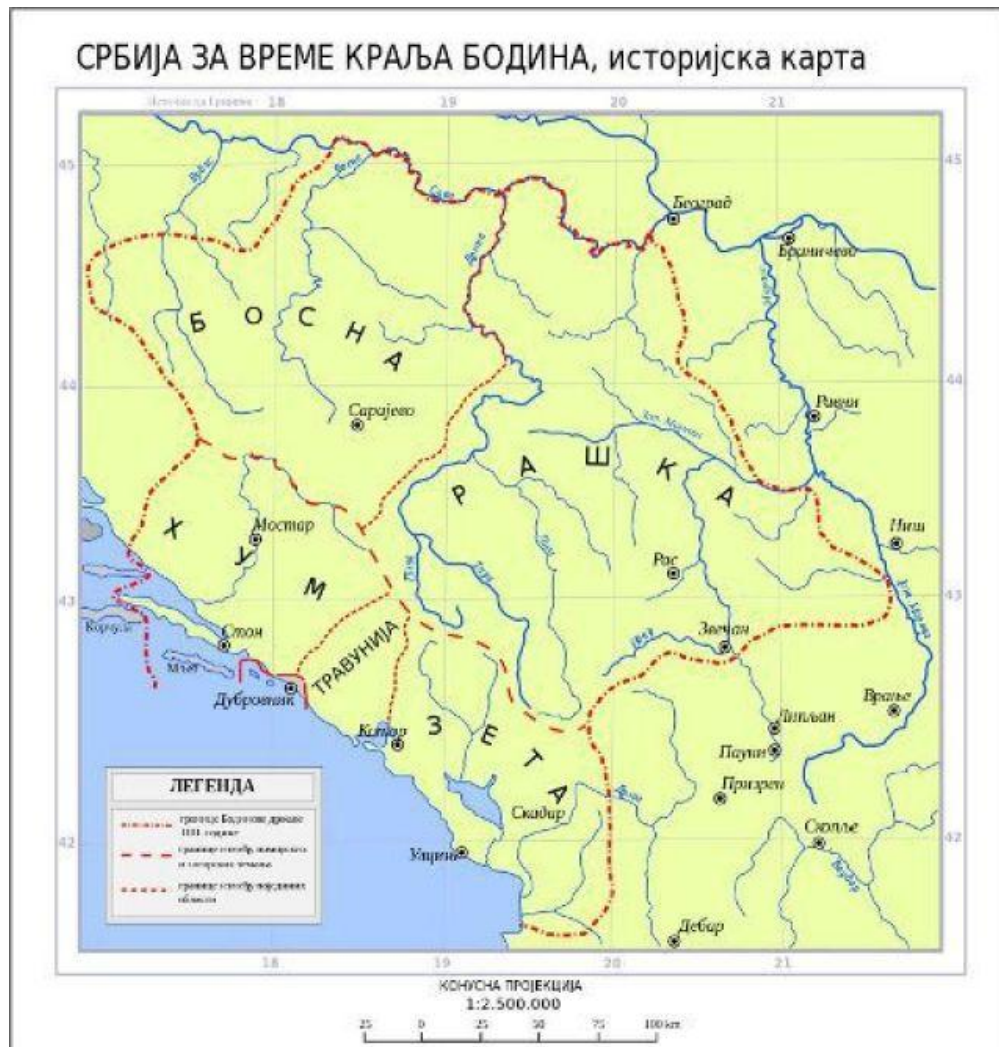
СРБИЈА ЗА ВРЕМЕ КРАЉА БОДИНА, историјска карта

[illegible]

18 19 20 21

45 45

44 44

43 43

42 42

Врбас
Сава
Дрина
Београд
Браничево
Морава
Б О С Н А
Сарајево
Равно
Зап. Морава
Р А Ш К А
Х У М
Мостар
Ниш
Лим
Тара
Рас
Јуж. Морава
Корчула
Стон
Мљет
Звечан
ТРАВУНИЈА
Дубровник
Котор
З Е Т А
Липљан
Врање
Паун
Призрен
Скадар
Дрим
Улцињ
Скопље
Вардар
Дебар

ЛЕГЕНДА
границе Бодинове државе 1081. године
границе између жупанија и њихових земаља
границе између појединих области

18 19 20 21

КОНУСНА ПРОЈЕКЦИЈА
1:2.500.000
25 0 25 50 75 100 km